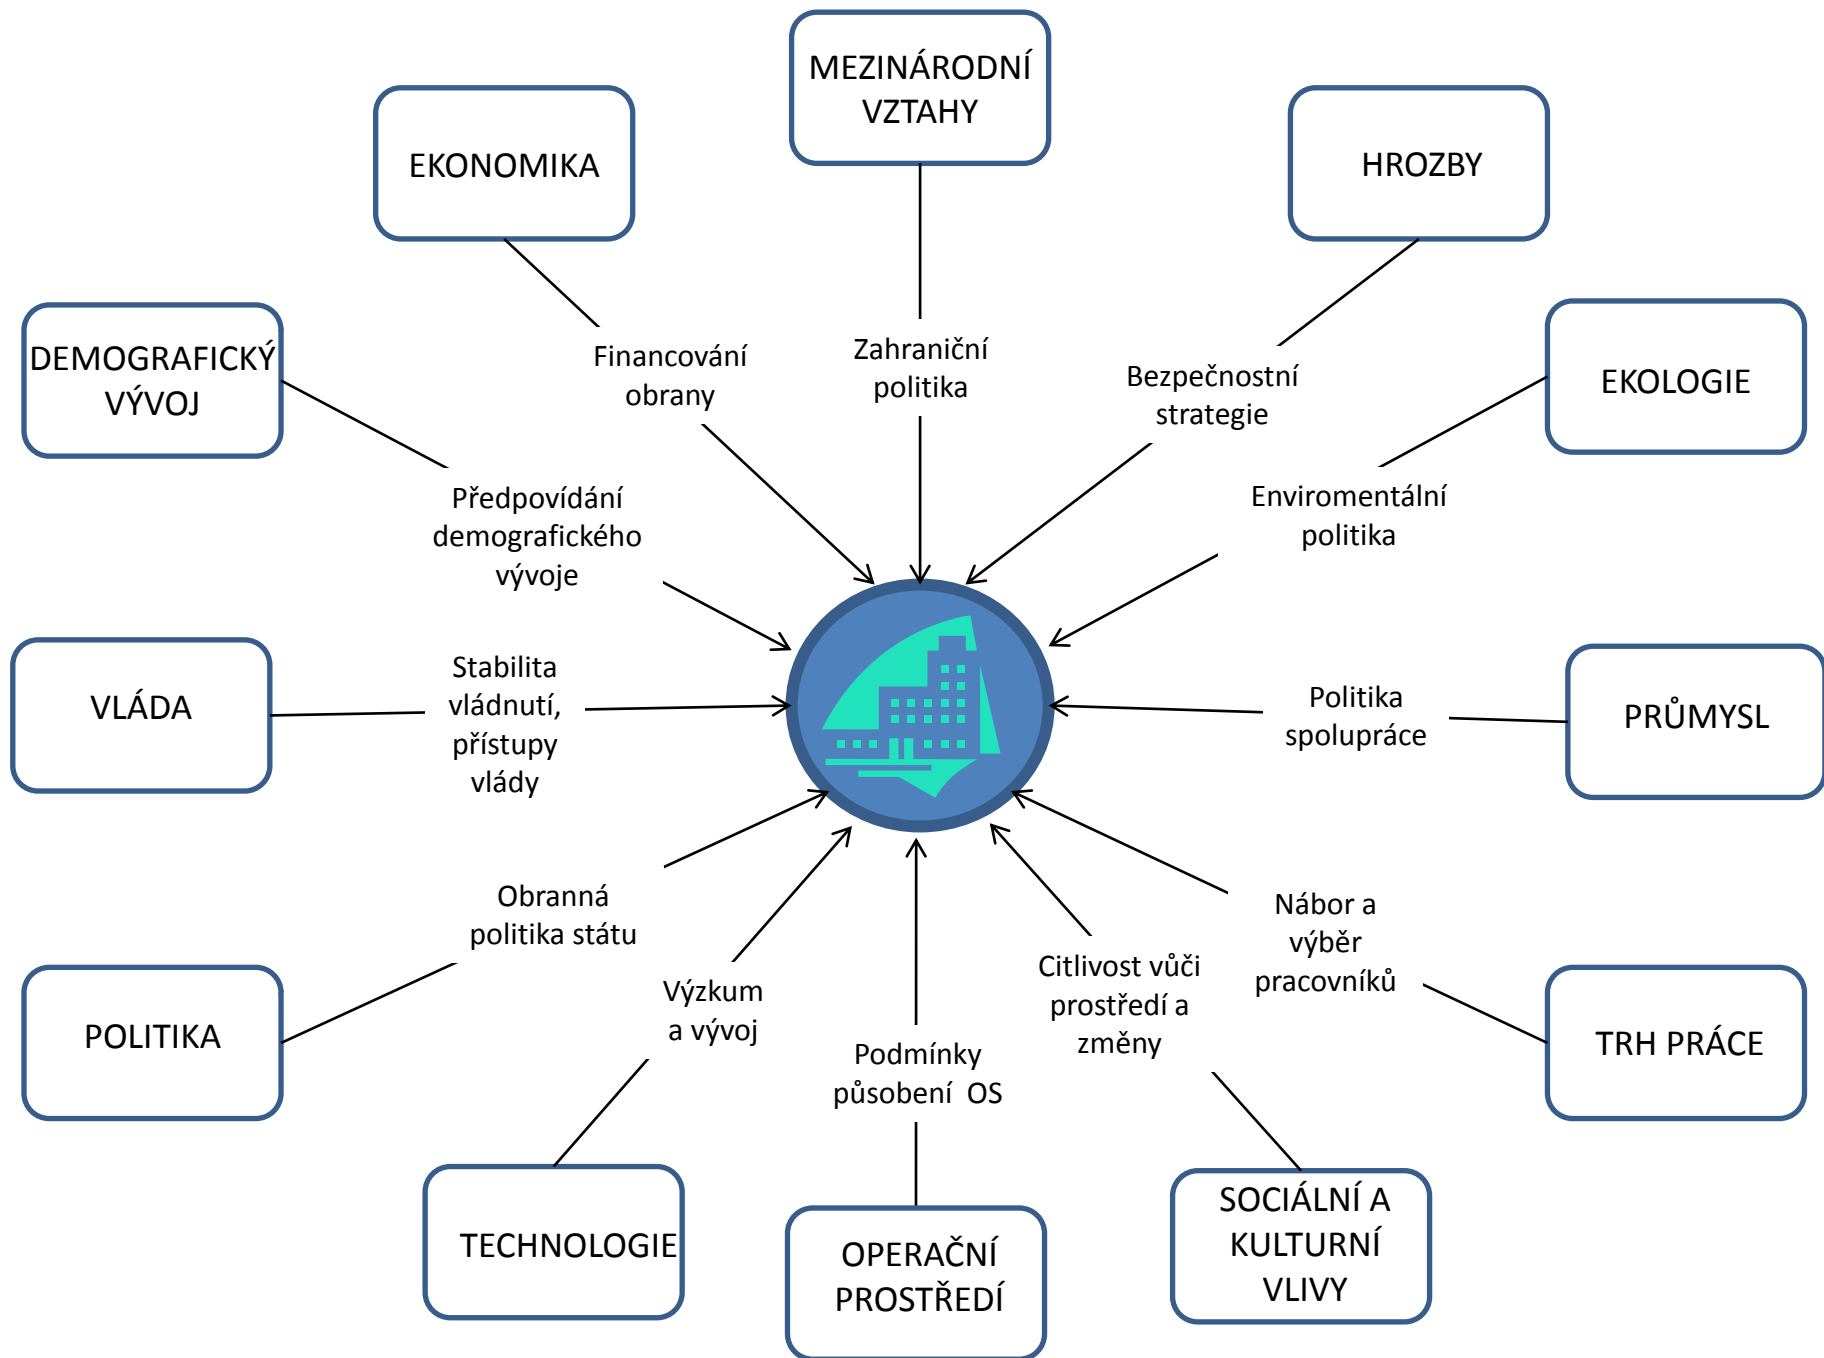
MEZINÁRODNÍ VZTAHY

EKONOMIKA

HROZBY

DEMOGRAFICKÝ VÝVOJ

Financování obrany

Zahraniční politika

Bezpečnostní strategie

EKOLOGIE

Předpovídání demografického vývoje

Enviromentální politika

VLÁDA

Stabilita vládnutí, přístupy vlády

Politika spolupráce

PRŮMYSL

Obranná politika státu

Nábor a výběr pracovníků

Výzkum a vývoj

Citlivost vůči prostředí a změny

POLITIKA

Podmínky působení OS

TRH PRÁCE

TECHNOLOGIE

OPERAČNÍ PROSTŘEDÍ

SOCIÁLNÍ A KULTURNÍ VLIVY